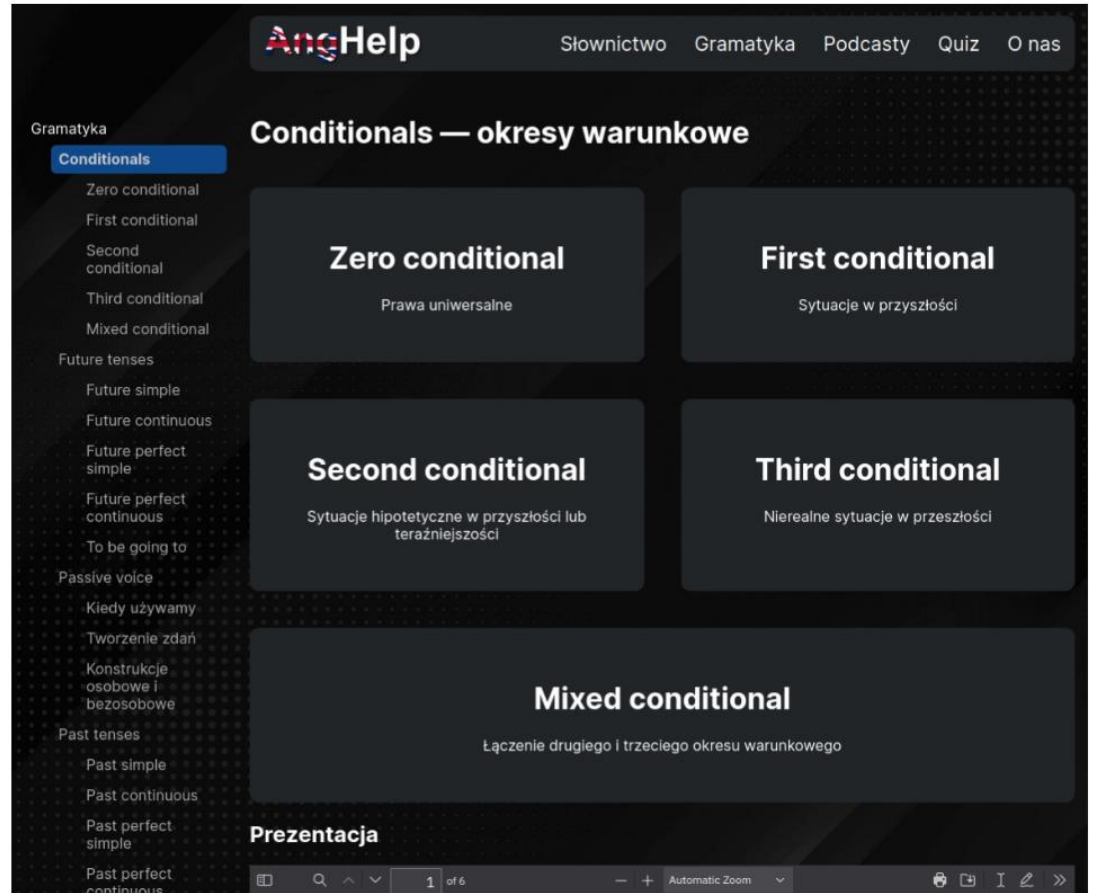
AngHelp Słownictwo Gramatyka Podcasty Quiz O nas

Gramatyka
Conditionals
Zero conditional
First conditional
Second conditional
Third conditional
Mixed conditional
Future tenses
Future simple
Future continuous
Future perfect simple
Future perfect continuous
To be going to
Passive voice
Kiedy używamy
Tworzenie zdań
Konstrukcje osobowe i bezosobowe
Past tenses
Past simple
Past continuous
Past perfect simple
Past perfect continuous

Conditionals — okresy warunkowe

Zero conditional
Prawa uniwersalne

First conditional
Sytuacje w przyszłości

Second conditional
Sytuacje hipotetyczne w przyszłości lub teraźniejszości

Third conditional
Nierealne sytuacje w przeszłości

Mixed conditional
Łączenie drugiego i trzeciego okresu warunkowego

Prezentacja

1 of 6 — + Automatic Zoom